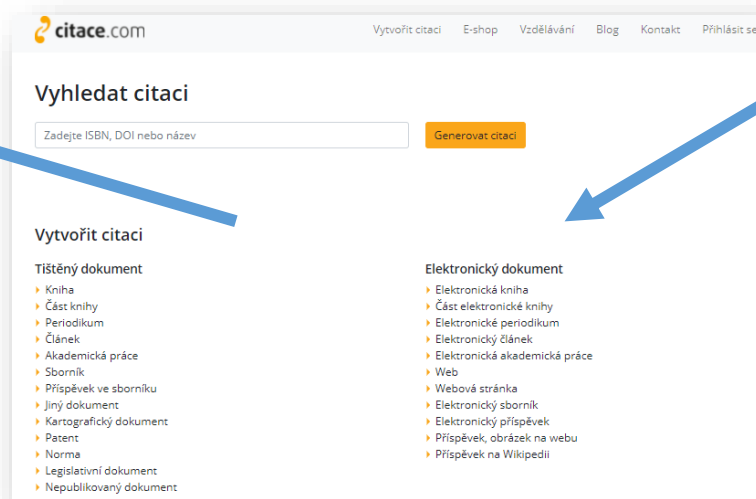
citace.com

Vytvořit citaci E-shop Vzdělávání Blog Kontakt Přihlásit se

Vyhledat citaci

Zadejte ISBN, DOI nebo název

Generovat citaci

Vytvořit citaci

Tištěný dokument
- Kniha
- Část knihy
- Periodikum
- Článek
- Akademická práce
- Sborník
- Příspěvek ve sborníku
- Jiný dokument
- Kartografický dokument
- Patent
- Norma
- Legislativní dokument
- Nepublikovaný dokument

Elektronický dokument
- Elektronická kniha
- Část elektronické knihy
- Elektronické periodikum
- Elektronický článek
- Elektronická akademická práce
- Web
- Webová stránka
- Elektronický sborník
- Elektronický příspěvek
- Příspěvek, obrázek na webu
- Příspěvek na Wikipedii